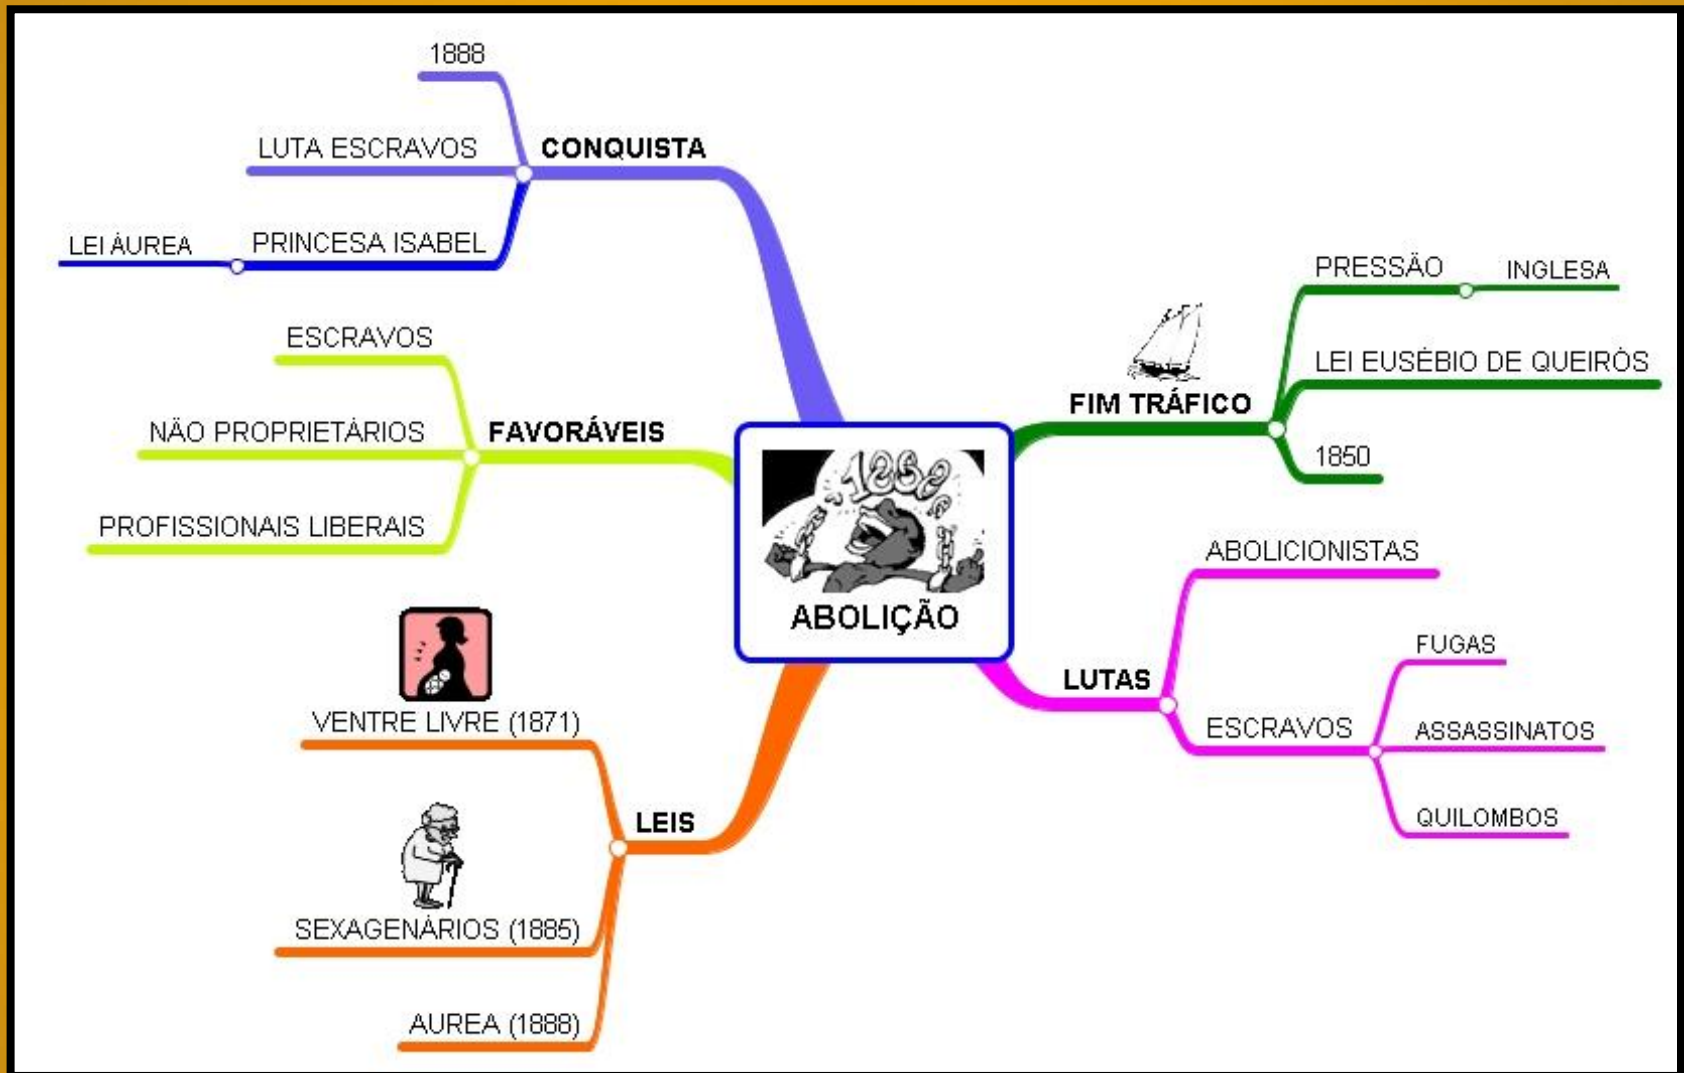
ABOLIÇÃO

1888

CONQUISTA

1888

LUTA ESCRAVOS

PRINCESA ISABEL

LEI ÁUREA

FAVORÁVEIS

ESCRAVOS

NÃO PROPRIETÁRIOS

PROFISSIONAIS LIBERAIS

LEIS

VENTRE LIVRE (1871)

SEXAGENÁRIOS (1885)

AUREA (1888)

FIM TRÁFICO

PRESSÃO

INGLESA

LEI EUSÉBIO DE QUEIRÓS

1850

LUTAS

ABOLICIONISTAS

ESCRAVOS

FUGAS

ASSASSINATOS

QUILOMBOS